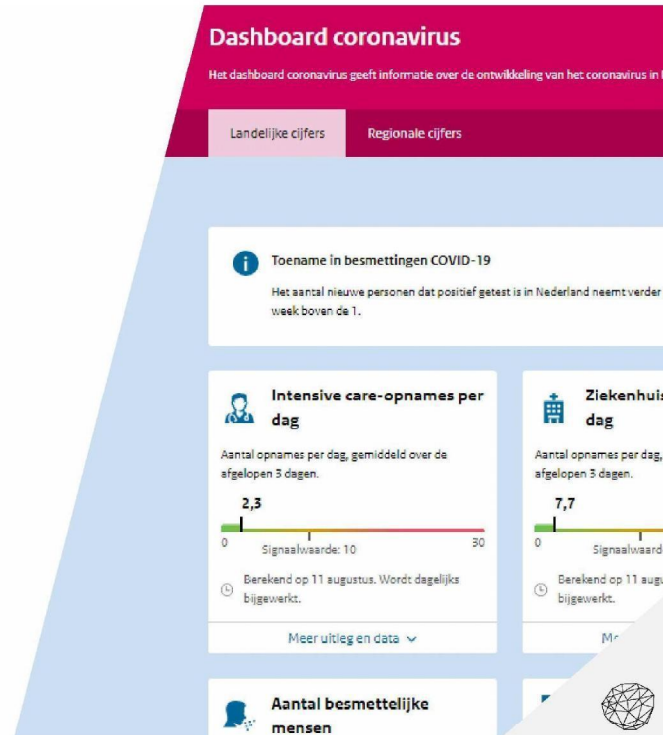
Dashboard coronavirus

Het dashboard coronavirus geeft informatie over de ontwikkeling van het coronavirus in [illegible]

Landelijke cijfers Regionale cijfers

Toename in besmettingen COVID-19

Het aantal nieuwe personen dat positief getest is in Nederland neemt verder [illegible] week boven de 1.

Intensive care-opnames per dag

Aantal opnames per dag, gemiddeld over de afgelopen 3 dagen.

2,3

0 Signaalwaarde: 10 30

Berekend op 11 augustus. Wordt dagelijks bijgewerkt.

Meer uitleg en data

Ziekenhuis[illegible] dag

Aantal opnames per dag, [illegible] afgelopen 3 dagen.

7,7

0 Signaalwaard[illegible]

Berekend op 11 augu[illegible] bijgewerkt.

Me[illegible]

Aantal besmettelijke mensen